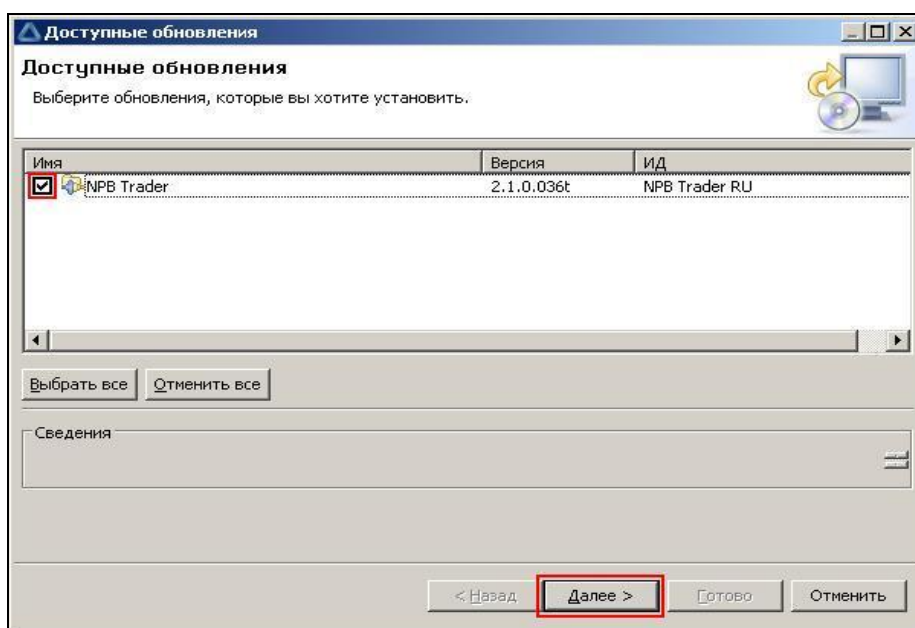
Доступные обновления

Доступные обновления

Выберите обновления, которые вы хотите установить.

| Имя | Версия | ИД |
|---|---|---|
| NPB Trader | 2.1.0.036t | NPB Trader RU |

Выбрать все  Отменить все

Сведения

< Назад  Далее >  Готово  Отменить